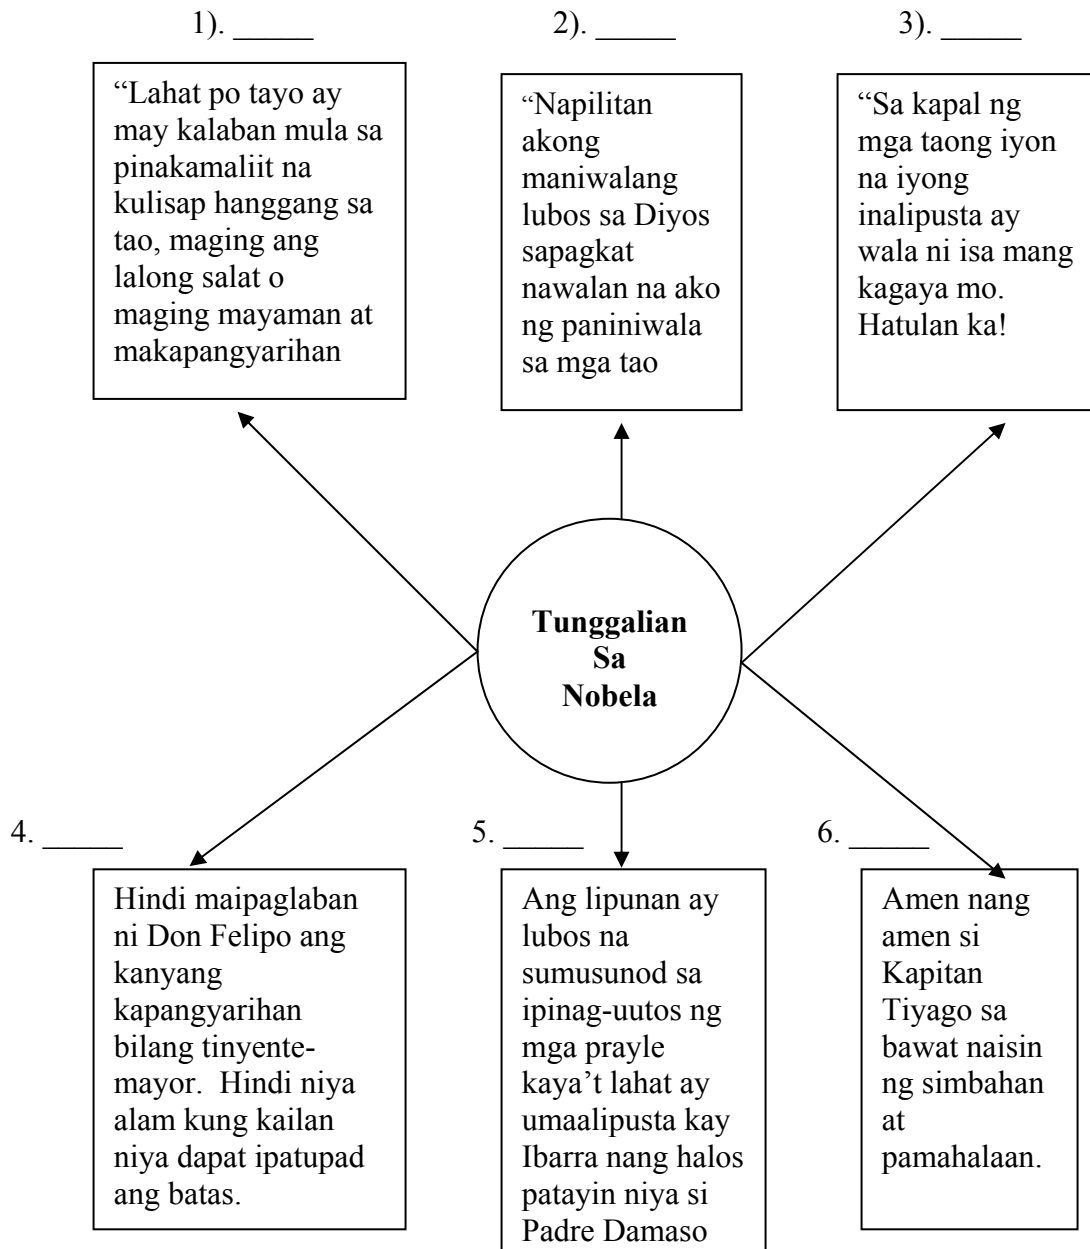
1). _____

"Lahat po tayo ay may kalaban mula sa pinakamaliit na kulisap hanggang sa tao, maging ang lalong salat o maging mayaman at makapangyarihan

2). _____

"Napilitan akong maniwalang lubos sa Diyos sapagkat nawalan na ako ng paniniwala sa mga tao

3). _____

"Sa kapal ng mga taong iyon na iyong inalipusta ay wala ni isa mang kagaya mo. Hatulan ka!

Tunggalian Sa Nobela

4. _____

Hindi maipaglaban ni Don Felipo ang kanyang kapangyarihan bilang tinyente-mayor. Hindi niya alam kung kailan niya dapat ipatupad ang batas.

5. _____

Ang lipunan ay lubos na sumusunod sa ipinag-uutos ng mga prayle kaya't lahat ay umaalipusta kay Ibarra nang halos patayin niya si Padre Damaso

6. _____

Amen nang amen si Kapitan Tiyago sa bawat naisin ng simbahan at pamahalaan.